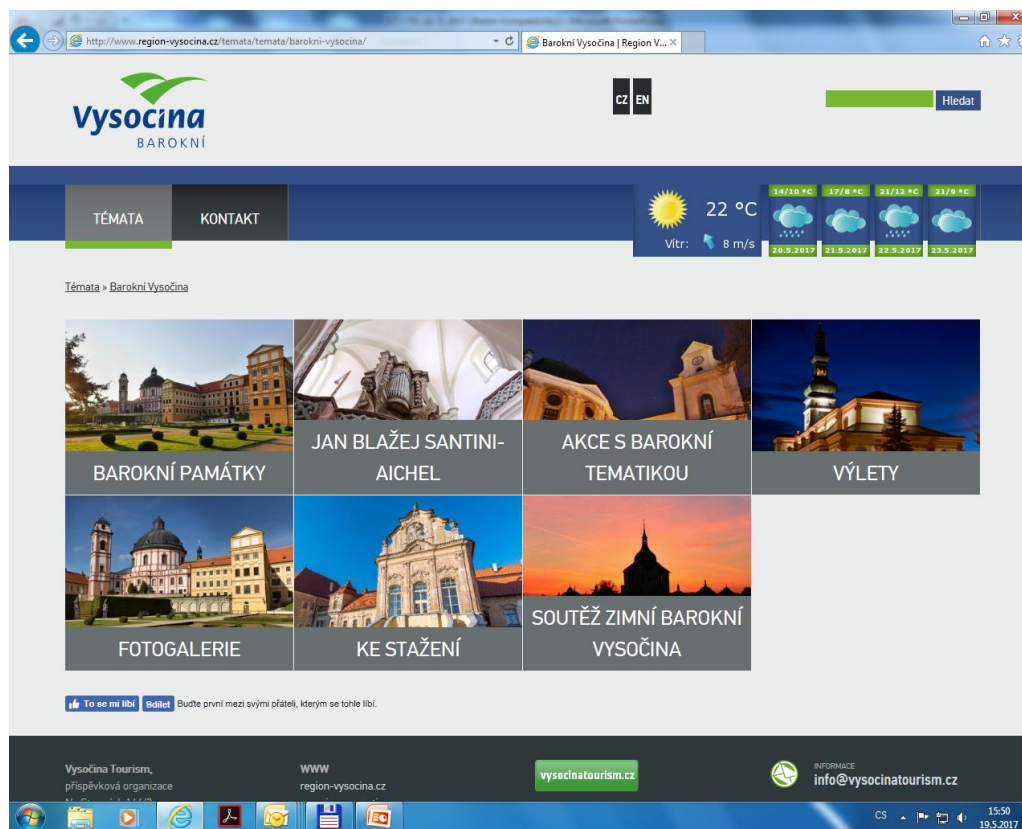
http://www.region-vysocina.cz/temata/temata/barokni-vysocina/

Barokní Vysočina | Region V...

Vysočina
BAROKNÍ

CZ EN

Hledat

TÉMATA KONTAKT

22 °C
Vítr: 8 m/s

14/10 °C 20.5.2017
17/8 °C 21.5.2017
21/12 °C 22.5.2017
21/9 °C 23.5.2017

Témata » Barokní Vysočina

BAROKNÍ PAMÁTKY

JAN BLAŽEJ SANTINI-AICHEL

AKCE S BAROKNÍ TEMATIKOU

VÝLETY

FOTOGALERIE

KE STAŽENÍ

SOUTĚŽ ZIMNÍ BAROKNÍ VYSOČINA

To se mi líbí Sdílet Buďte první mezi svými přáteli, kterým se tohle líbí.

Vysočina Tourism,
příspěvková organizace

WWW
region-vysocina.cz

vysocinatourism.cz

INFORMACE
info@vysocinatourism.cz

CS 15:50 19.5.2017